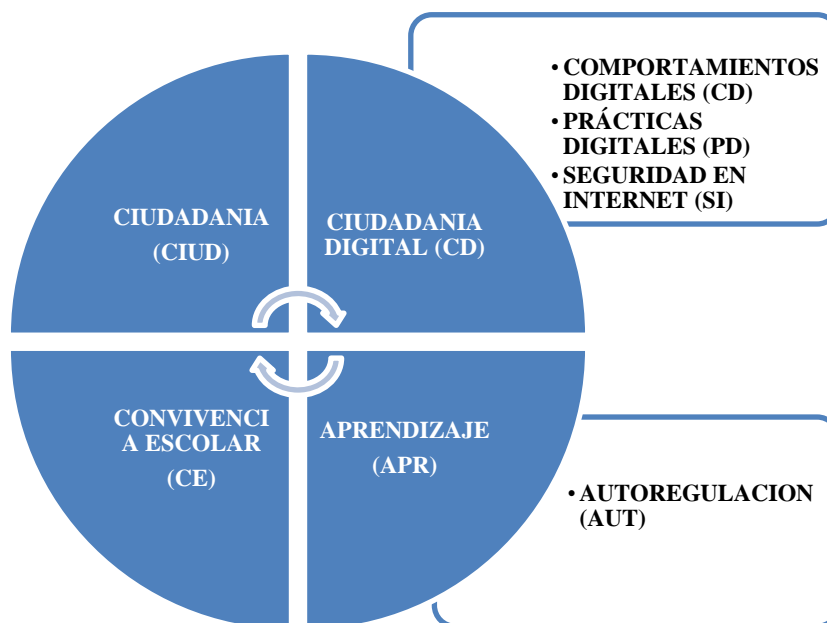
CIUDADANIA (CIUD)

CIUDADANIA DIGITAL (CD)

CONVIVENCI A ESCOLAR (CE)

APRENDIZAJE (APR)

• COMPORTAMIENTOS DIGITALES (CD)
• PRÁCTICAS DIGITALES (PD)
• SEGURIDAD EN INTERNET (SI)

• AUTOREGULACION (AUT)